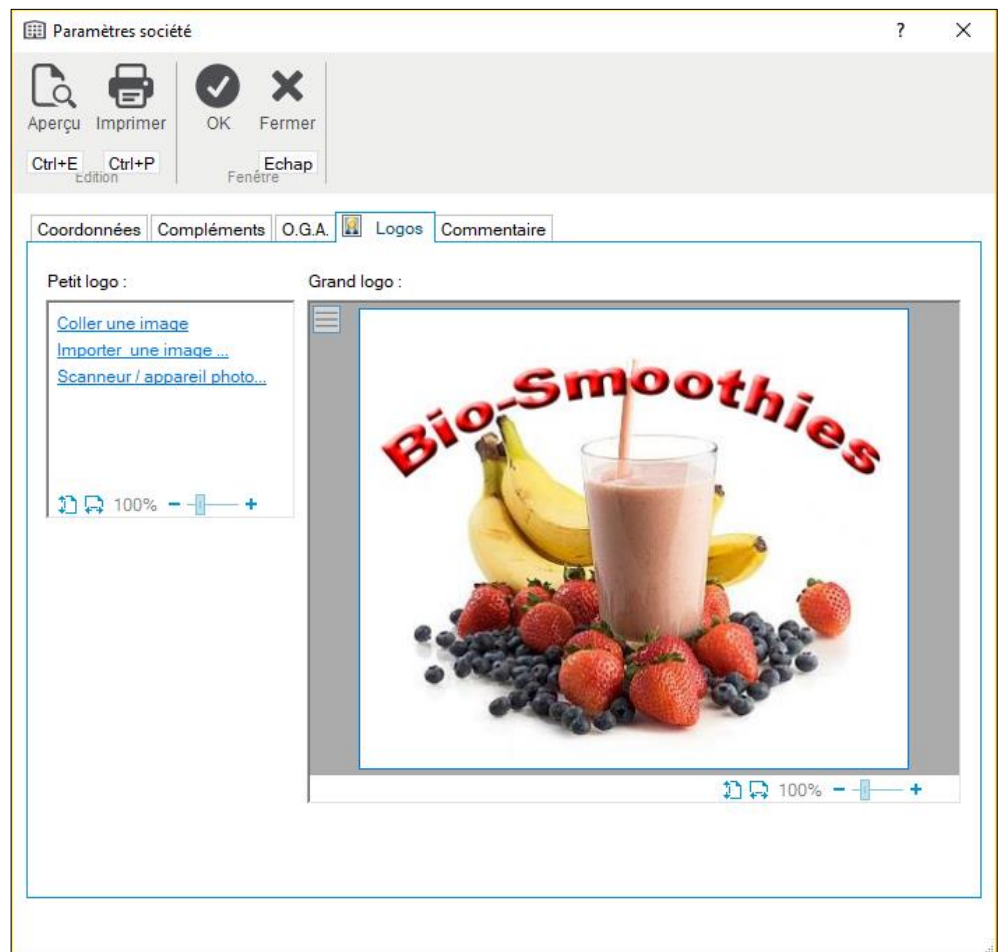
Paramètres société

?

×

Aperçu
Imprimer
OK
Fermer

Ctrl+E
Ctrl+P
Edition
Echap
Fenêtre

Coordonnées
Compléments
O.G.A.
Logos
Commentaire

Petit logo :

Coller une image
Importer une image ...
Scanneur / appareil photo...

100%
−
+

Grand logo :

Bio-Smoothies

100%
−
+